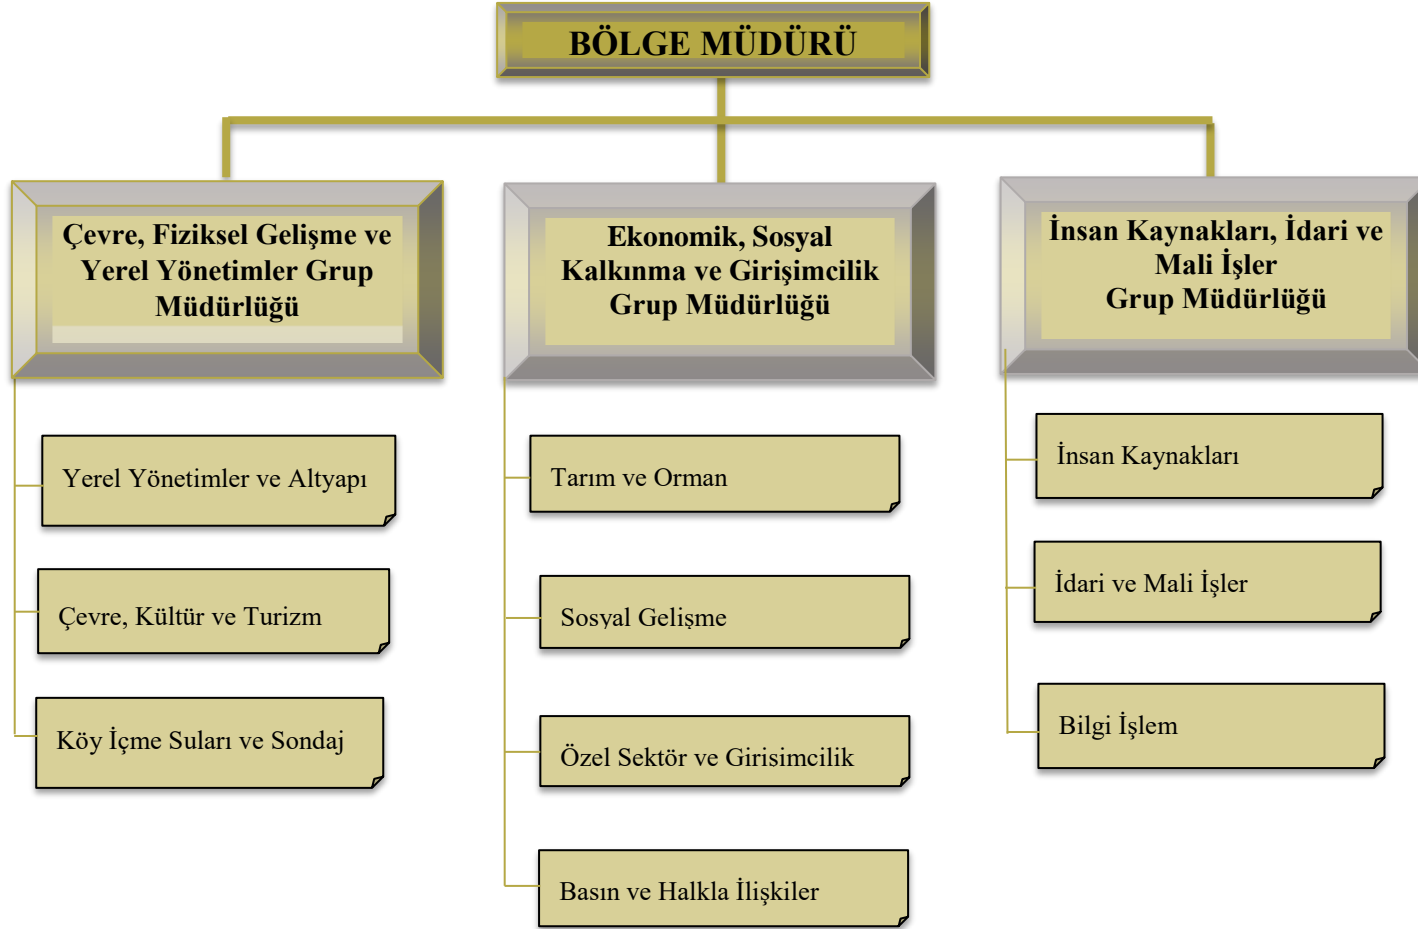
BÖLGE MÜDÜRÜ

Çevre, Fiziksel Gelişme ve Yerel Yönetimler Grup Müdürlüğü

Yerel Yönetimler ve Altyapı

Çevre, Kültür ve Turizm

Köy İçme Suları ve Sondaj

Ekonomik, Sosyal Kalkınma ve Girişimcilik Grup Müdürlüğü

Tarım ve Orman

Sosyal Gelişme

Özel Sektör ve Girisimcilik

Basın ve Halkla İlişkiler

İnsan Kaynakları, İdari ve Mali İşler Grup Müdürlüğü

İnsan Kaynakları

İdari ve Mali İşler

Bilgi İşlem